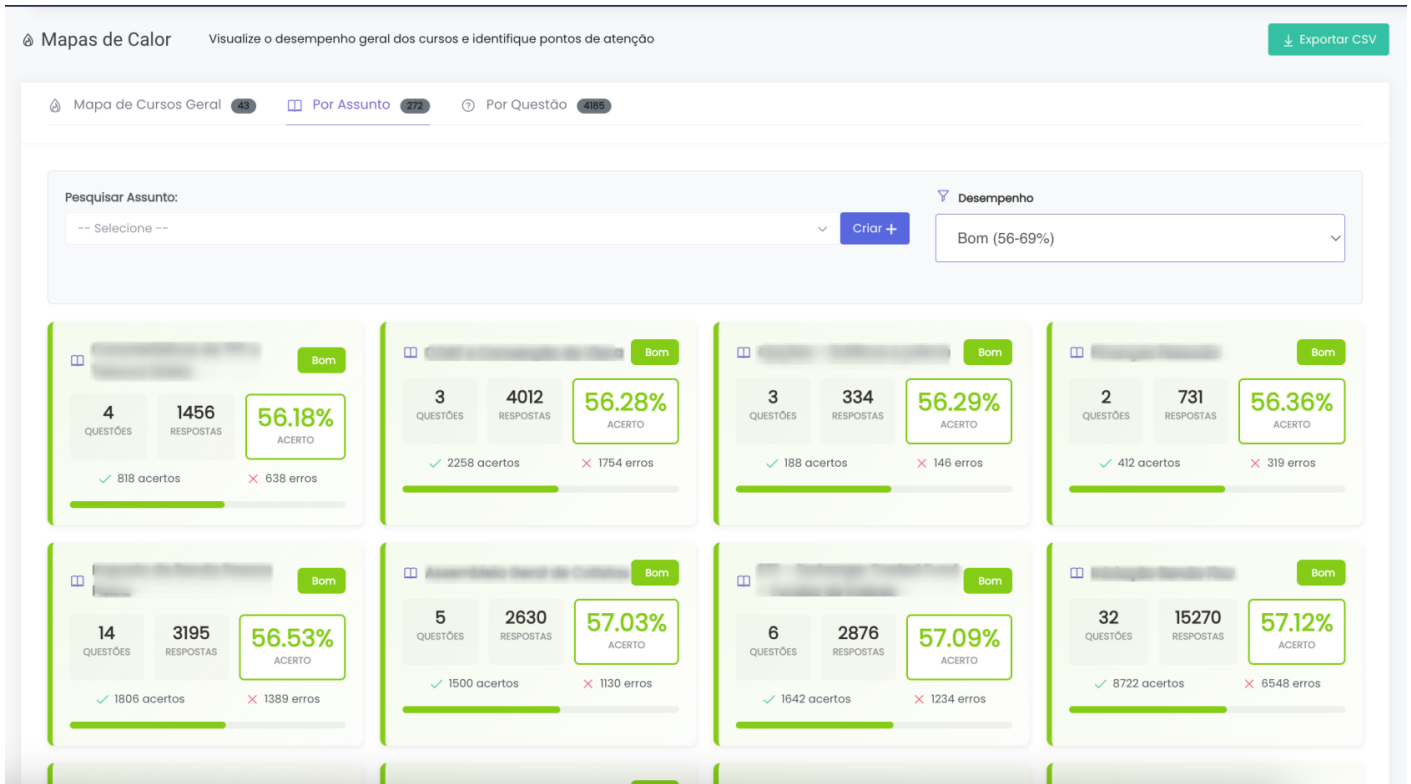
Mapas de Calor Visualize o desempenho geral dos cursos e identifique pontos de atenção

Exportar CSV

Mapa de Cursos Geral 43 Por Assunto 272 Por Questão 4185

Pesquisar Assunto:

-- Selecione --

Criar +

Desempenho

Bom (56-69%)

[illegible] Bom
4 QUESTÕES 1456 RESPOSTAS 56.18% ACERTO
✓ 818 acertos ✕ 638 erros

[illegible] Bom
3 QUESTÕES 4012 RESPOSTAS 56.28% ACERTO
✓ 2258 acertos ✕ 1754 erros

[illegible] Bom
3 QUESTÕES 334 RESPOSTAS 56.29% ACERTO
✓ 188 acertos ✕ 146 erros

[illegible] Bom
2 QUESTÕES 731 RESPOSTAS 56.36% ACERTO
✓ 412 acertos ✕ 319 erros

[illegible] Bom
14 QUESTÕES 3195 RESPOSTAS 56.53% ACERTO
✓ 1806 acertos ✕ 1389 erros

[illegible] Bom
5 QUESTÕES 2630 RESPOSTAS 57.03% ACERTO
✓ 1500 acertos ✕ 1130 erros

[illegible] Bom
6 QUESTÕES 2876 RESPOSTAS 57.09% ACERTO
✓ 1642 acertos ✕ 1234 erros

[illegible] Bom
32 QUESTÕES 15270 RESPOSTAS 57.12% ACERTO
✓ 8722 acertos ✕ 6548 erros